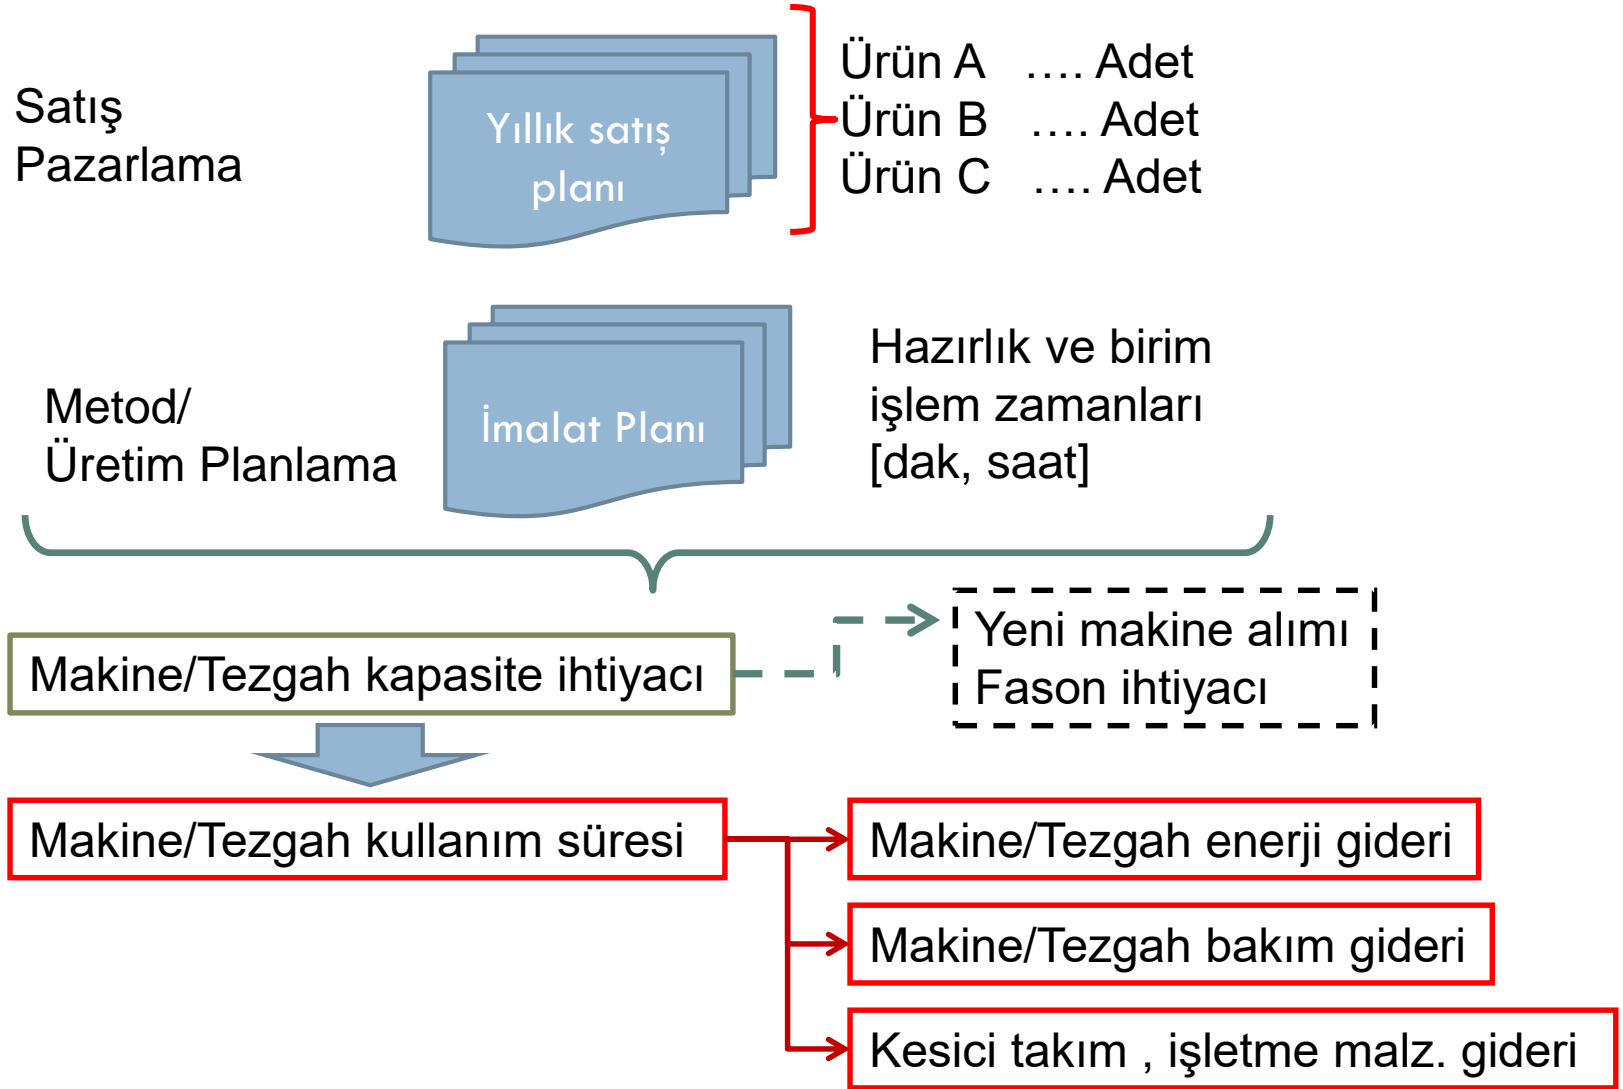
Satış
Pazarlama

Yıllık satış planı

Ürün A …. Adet
Ürün B …. Adet
Ürün C …. Adet

Metod/
Üretim Planlama

İmalat Planı

Hazırlık ve birim işlem zamanları [dak, saat]

Makine/Tezgah kapasite ihtiyacı

Yeni makine alımı
Fason ihtiyacı

Makine/Tezgah kullanım süresi

Makine/Tezgah enerji gideri

Makine/Tezgah bakım gideri

Kesici takım , işletme malz. gideri